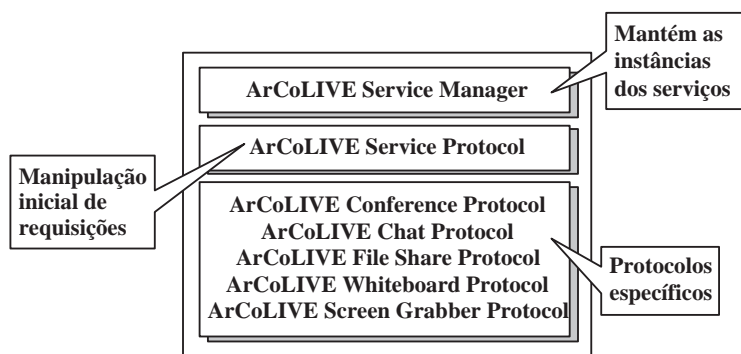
Mantém as instâncias dos serviços

ArCoLIVE Service Manager

ArCoLIVE Service Protocol

Manipulação inicial de requisições

ArCoLIVE Conference Protocol
ArCoLIVE Chat Protocol
ArCoLIVE File Share Protocol
ArCoLIVE Whiteboard Protocol
ArCoLIVE Screen Grabber Protocol

Protocolos específicos